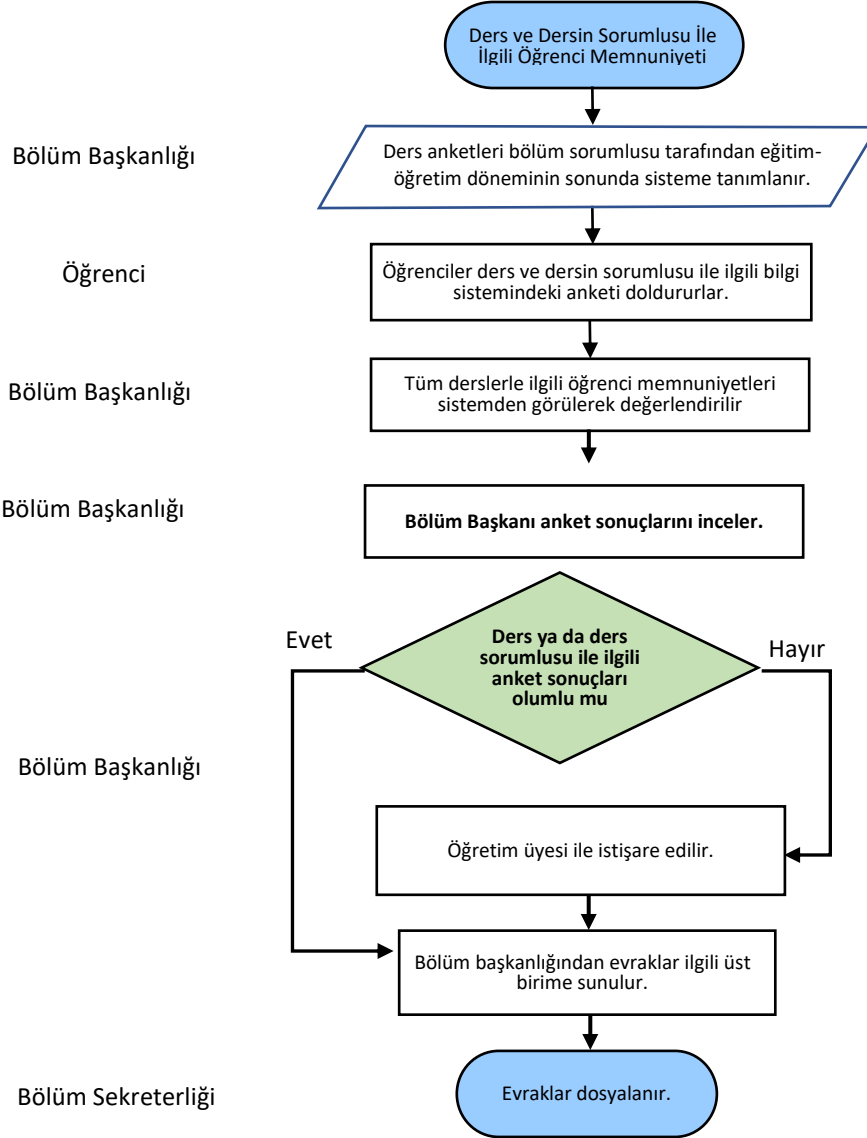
Ders ve Dersin Sorumlusu İle İlgili Öğrenci Memnuniyeti

Bölüm Başkanlığı

Ders anketleri bölüm sorumlusu tarafından eğitim-öğretim döneminin sonunda sisteme tanımlanır.

Öğrenci

Öğrenciler ders ve dersin sorumlusu ile ilgili bilgi sistemindeki anketi doldururlar.

Bölüm Başkanlığı

Tüm derslerle ilgili öğrenci memnuniyetleri sistemden görülerek değerlendirilir

Bölüm Başkanlığı

Bölüm Başkanı anket sonuçlarını inceler.

Evet

Ders ya da ders sorumlusu ile ilgili anket sonuçları olumlu mu

Hayır

Bölüm Başkanlığı

Öğretim üyesi ile istişare edilir.

Bölüm başkanlığından evraklar ilgili üst birime sunulur.

Bölüm Sekreterliği

Evraklar dosyalanır.